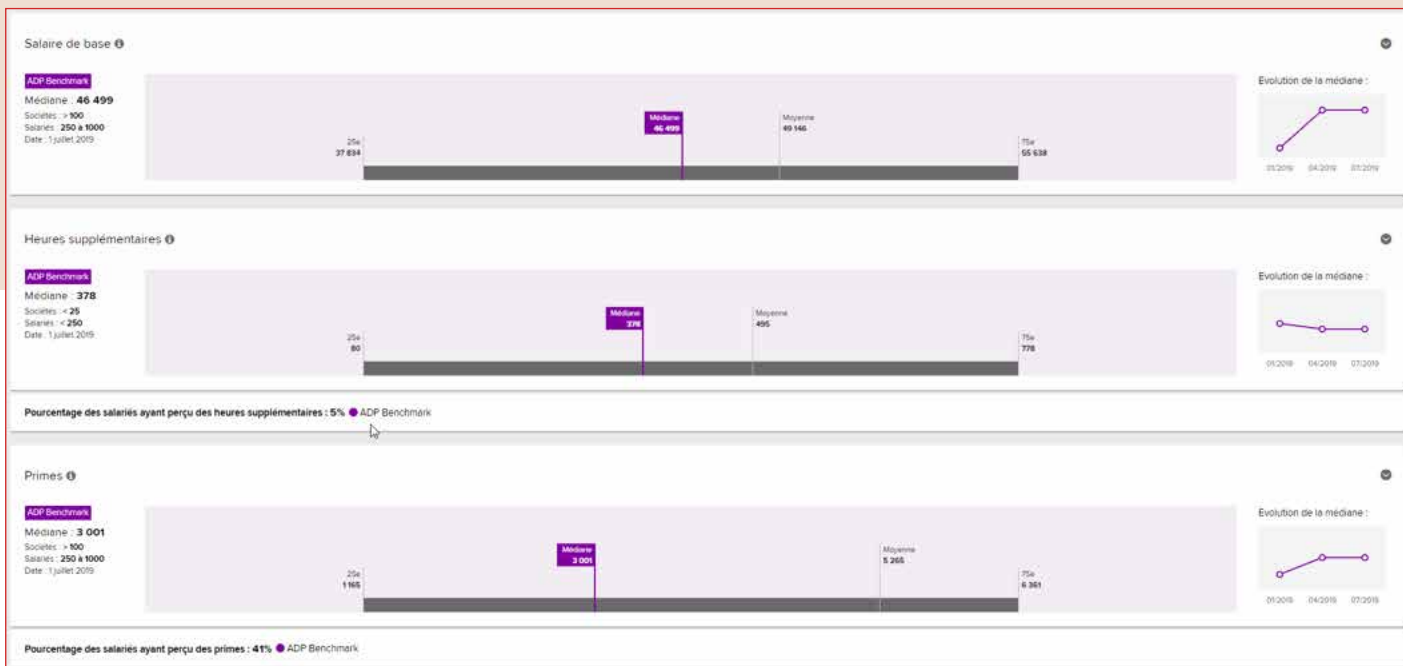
Salaire de base

ADP Benchmark
Médiane : 46 499
Sociétés : > 100
Salariés : 250 à 1000
Date : 1 juillet 2019

Médiane
46 499

Moyenne
49 146

25e
37 834

75e
55 638

Evolution de la médiane :

01/2019 04/2019 07/2019

Heures supplémentaires

ADP Benchmark
Médiane : 378
Sociétés : < 25
Salariés : < 250
Date : 1 juillet 2019

Médiane
378

Moyenne
495

25e
80

75e
778

Evolution de la médiane :

01/2019 04/2019 07/2019

Pourcentage des salariés ayant perçu des heures supplémentaires : 5% ● ADP Benchmark

Primes

ADP Benchmark
Médiane : 3 001
Sociétés : > 100
Salariés : 250 à 1000
Date : 1 juillet 2019

Médiane
3 001

Moyenne
5 265

25e
1 165

75e
6 361

Evolution de la médiane :

01/2019 04/2019 07/2019

Pourcentage des salariés ayant perçu des primes : 41% ● ADP Benchmark